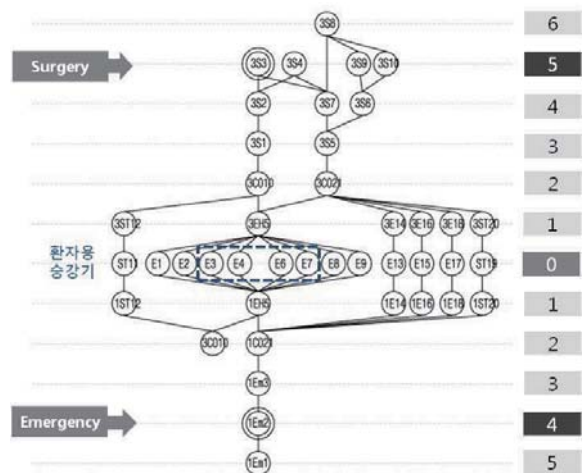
3S8
6
Surgery
3S3
3S4
3S9
3S10
5
3S2
3S7
3S6
4
3S1
3S5
3
3C010
3C021
2
3ST12
3EH5
3E14
3E16
3E18
3ST20
1
환자용 승강기
ST11
E1
E2
E3
E4
E6
E7
E8
E9
E13
E15
E17
ST19
0
1ST12
1EH5
1E14
1E16
1E18
1ST20
1
3C010
1C021
2
1Em3
3
Emergency
1Em2
4
1Em1
5